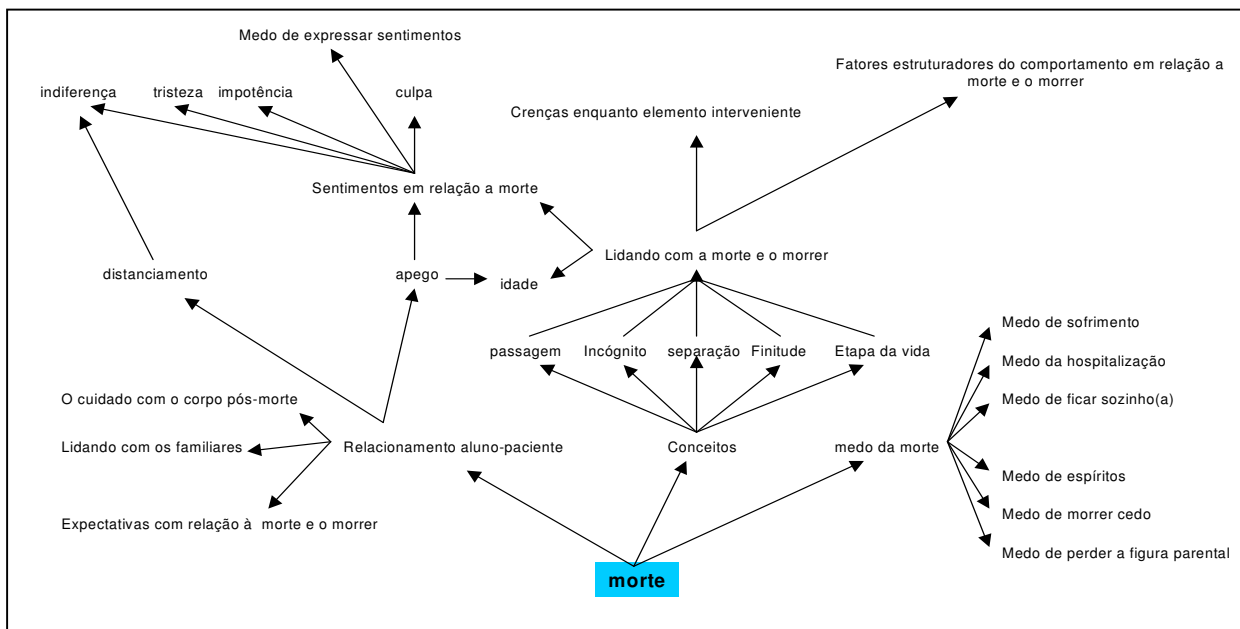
Medo de expressar sentimentos

indiferença

tristeza

impotência

culpa

Fatores estruturadores do comportamento em relação a morte e o morrer

Crenças enquanto elemento interveniente

Sentimentos em relação a morte

Lidando com a morte e o morrer

distanciamento

apego

idade

passagem

Incógnito

separação

Finitude

Etapa da vida

Medo de sofrimento

Medo da hospitalização

Medo de ficar sozinho(a)

O cuidado com o corpo pós-morte

Lidando com os familiares

Relacionamento aluno-paciente

Conceitos

medo da morte

Medo de espíritos

Medo de morrer cedo

Expectativas com relação à morte e o morrer

Medo de perder a figura parental

morte